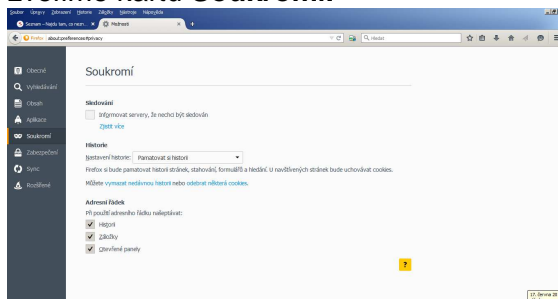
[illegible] Soukromí

Soubor Úpravy Zobrazení Historie Záložky Nástroje Nápověda

Seznam – Najdu tam, co neznám × Možnosti × +

Firefox about:preferences#privacy

Hledat

Obecné
Vyhledávání
Obsah
Aplikace
Soukromí
Zabezpečení
Sync
Rozšířené

Soukromí

Sledování

Informovat servery, že nechci být sledován
Zjistit více

Historie

Nastavení historie: Pamatovat si historii

Firefox si bude pamatovat historii stránek, stahování, formulářů a hledání. U navštívených stránek bude uchovávat cookies.

Můžete vymazat nedávnou historii nebo odebrat některá cookies.

Adresní řádek

Při použití adresního řádku našeptávat:

Historii
Záložky
Otevřené panely

?

17. června 20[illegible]